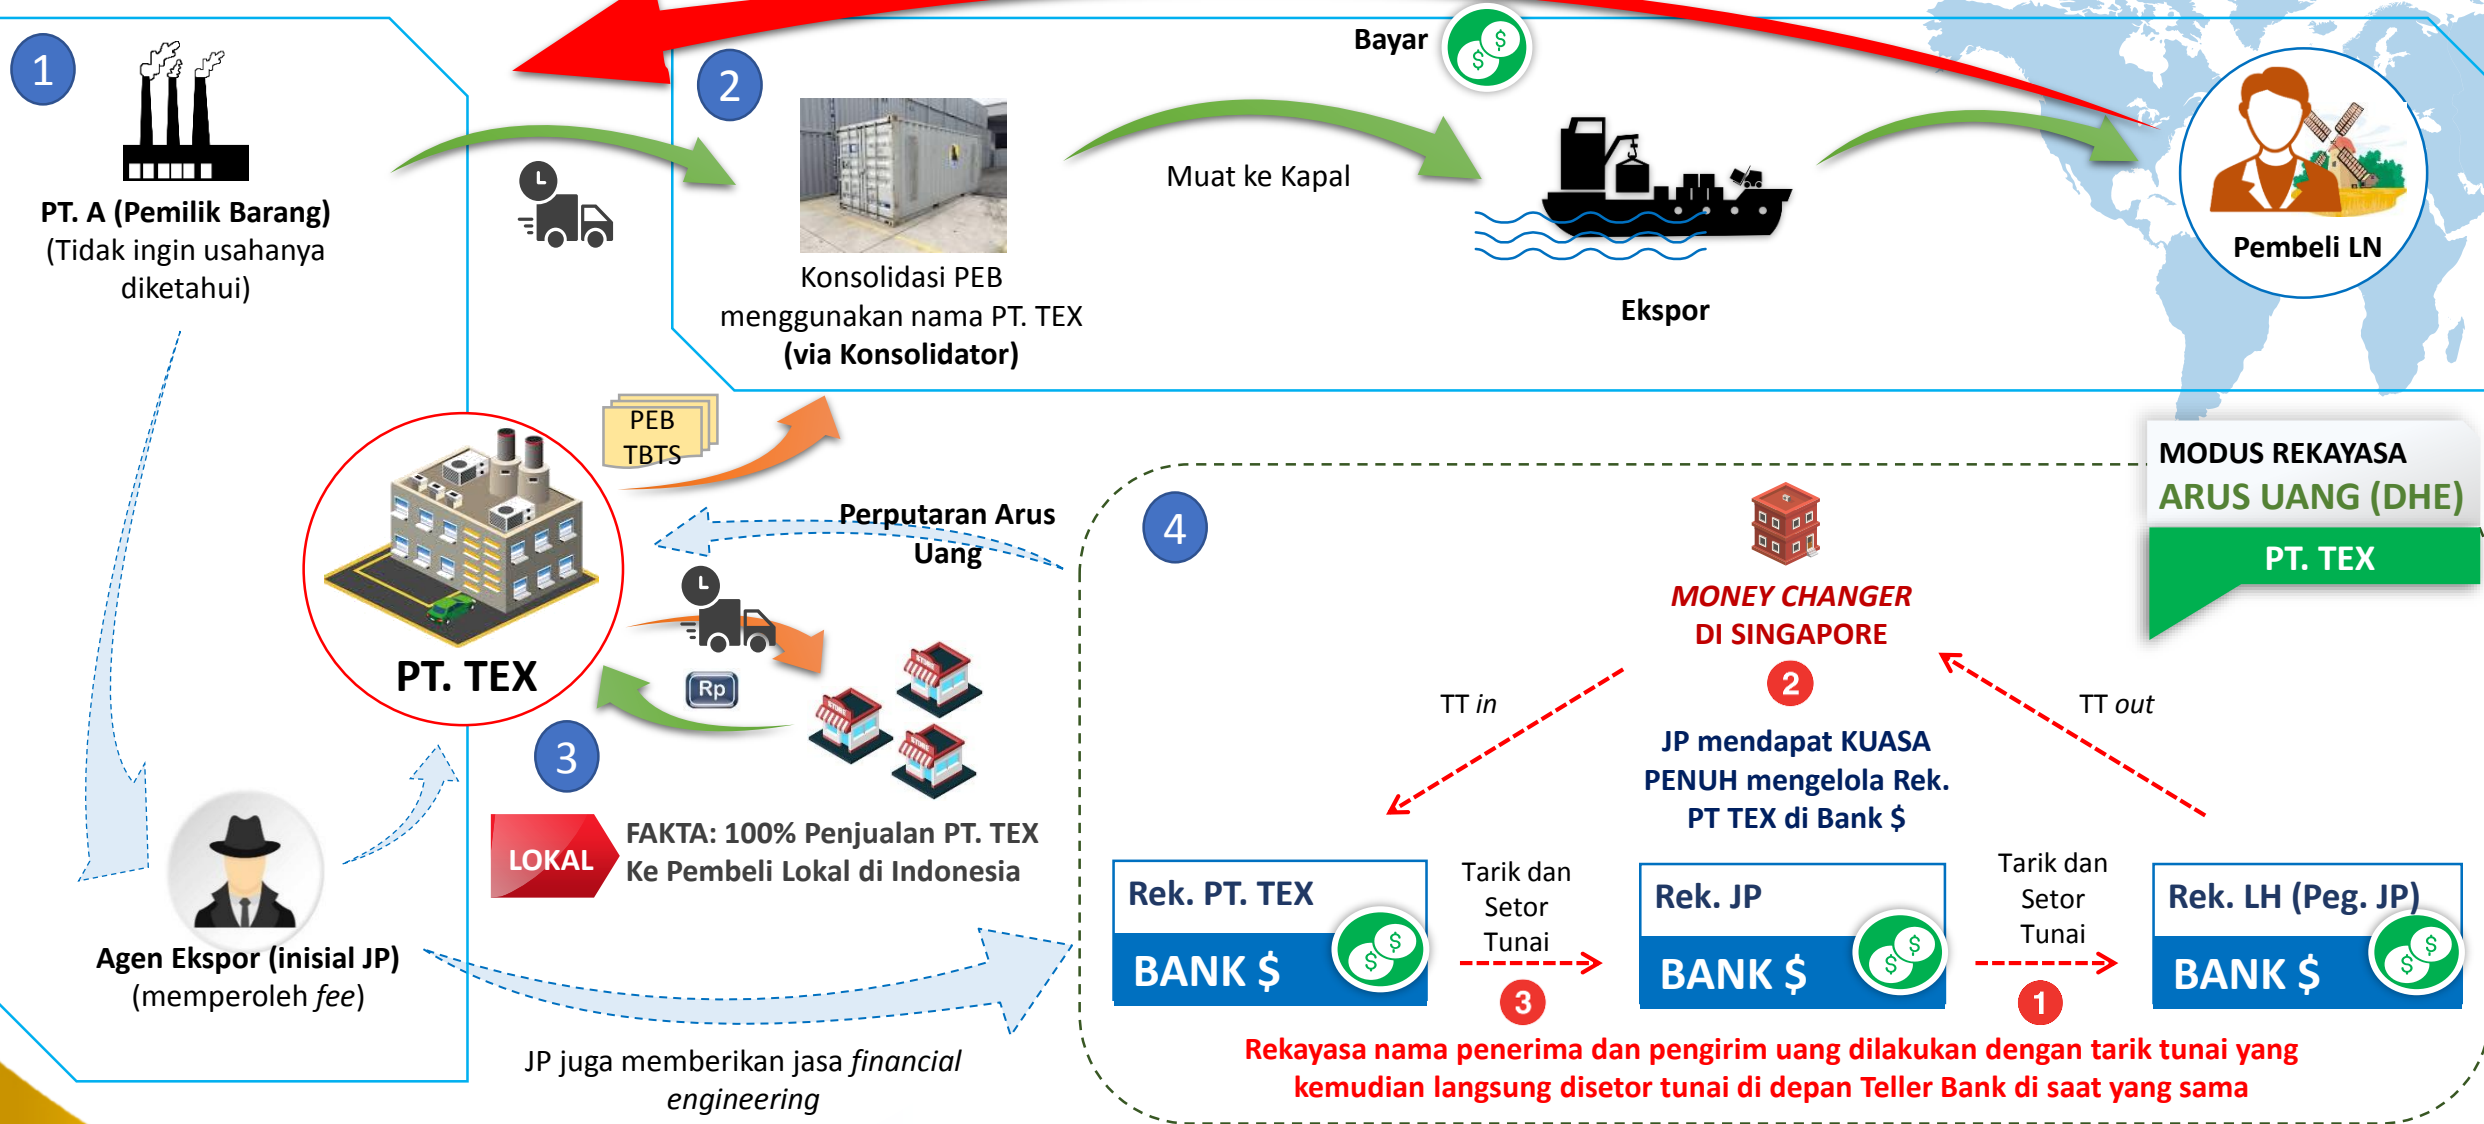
1

PT. A (Pemilik Barang)
(Tidak ingin usahanya diketahui)

2

Konsolidasi PEB menggunakan nama PT. TEX
(via Konsolidator)

Bayar

Muat ke Kapal

Ekspor

Pembeli LN

PEB
TBTS

PT. TEX

Perputaran Arus Uang

Rp

3

LOKAL

FAKTA: 100% Penjualan PT. TEX Ke Pembeli Lokal di Indonesia

Agen Ekspor (inisial JP)
(memperoleh *fee*)

JP juga memberikan jasa *financial engineering*

MODUS REKAYASA
ARUS UANG (DHE)
PT. TEX

4

*MONEY CHANGER*
DI SINGAPORE

2

TT *in*

TT *out*

JP mendapat KUASA PENUH mengelola Rek. PT TEX di Bank $

Rek. PT. TEX
BANK $

Tarik dan Setor Tunai

3

Rek. JP
BANK $

Tarik dan Setor Tunai

1

Rek. LH (Peg. JP)
BANK $

Rekayasa nama penerima dan pengirim uang dilakukan dengan tarik tunai yang kemudian langsung disetor tunai di depan Teller Bank di saat yang sama